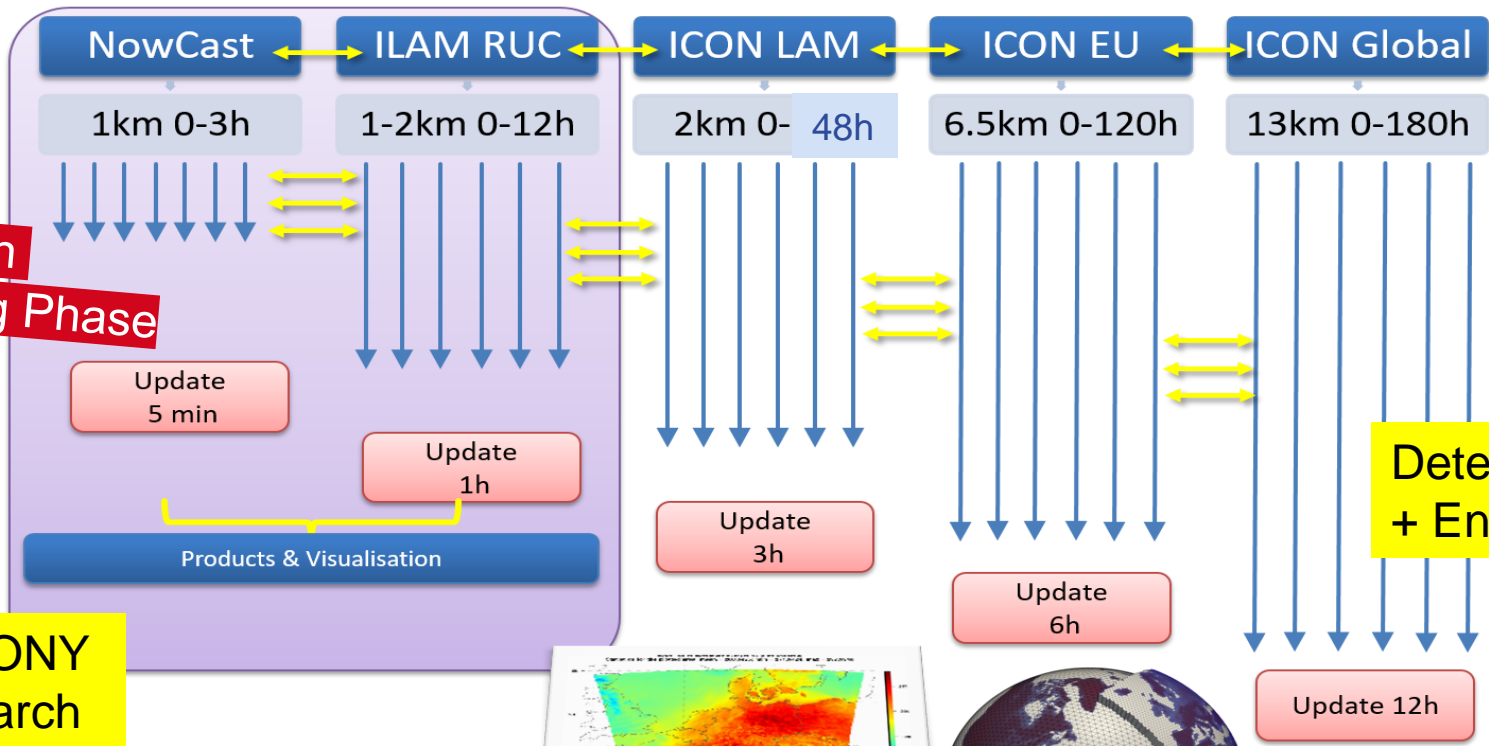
NowCast
ILAM RUC
ICON LAM
ICON EU
ICON Global

1km 0-3h
1-2km 0-12h
2km 0- 48h
6.5km 0-120h
13km 0-180h

n
g Phase

Update
5 min

Update
1h

Products & Visualisation

Update
3h

Update
6h

Dete
+ En

Update 12h

ONY
arch